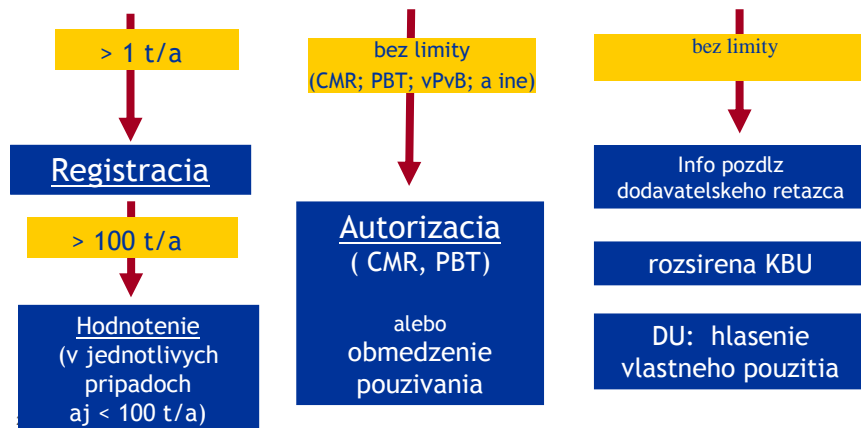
> 1 t/a

Registracia

> 100 t/a

Hodnotenie
(v jednotlivych pripadoch aj < 100 t/a)

bez limity
(CMR; PBT; vPvB; a ine)

Autorizacia
( CMR, PBT)

alebo
obmedzenie pouzivania

bez limity

Info pozdlz dodavatelskeho retazca

rozsirena KBU

DU: hlasenie vlastneho pouzitia